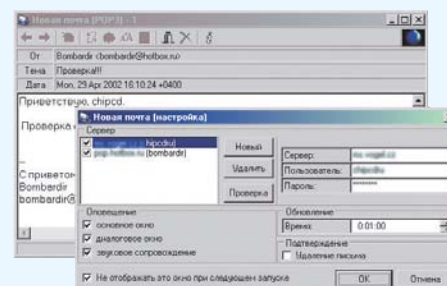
Новая почта [POP3] - 1

От Bombardir <bombadir@hotbox.ru>
Тема Проверка!!!
Дата Mon, 29 Apr 2002 16:10:24 +0400

Приветствую, chipcd.

Проверка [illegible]

С приветом
Bombardir
bombardir@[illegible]

Новая почта [настройка]
Сервер
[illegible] [chipcdru]
pop.hotbox.ru [bombardir]
Новый
Удалить
Проверка
Сервер: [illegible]
Пользователь: chipcdru
Пароль: ********
Оповещение
основное окно
диалоговое окно
звуковое сопровождение
Обновление
Время: 0:01:00
Подтверждение
Удаление письма
Не отображать это окно при следующем запуске
OK
Отмена